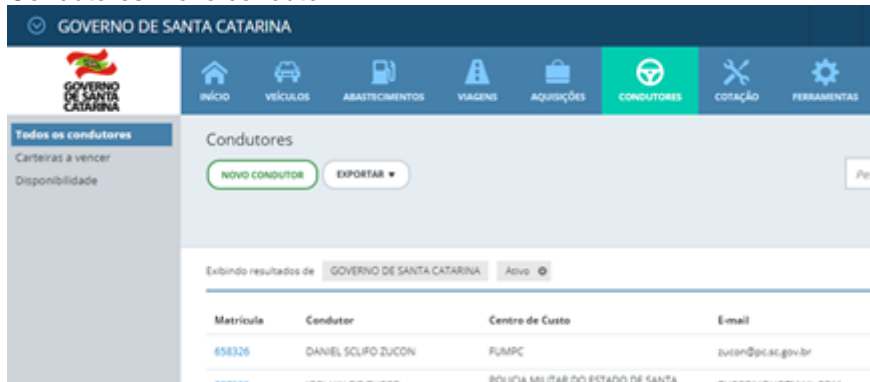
GOVERNO DE SANTA CATARINA

GOVERNO DE SANTA CATARINA

INÍCIO VEÍCULOS ABASTECIMENTOS VIAGENS AQUISIÇÕES CONDUTORES COTAÇÃO FERRAMENTAS

Todos os condutores
Carteiras a vencer
Disponibilidade

Condutores

NOVO CONDUTOR EXPORTAR ▾

Pe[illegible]

Exibindo resultados de GOVERNO DE SANTA CATARINA Ativo

| Matrícula | Condutor | Centro de Custo | E-mail |
|---|---|---|---|
| 658326 | DANIEL SCLIFO ZUCON | FUMPC | zucon@pc.sc.gov.br |
| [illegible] | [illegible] | POLICIA MILITAR DO ESTADO DE SANTA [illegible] | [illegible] |